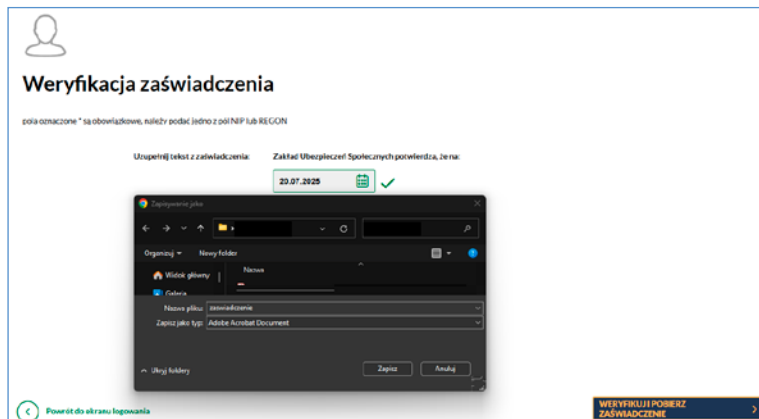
Weryfikacja zaświadczenia

pola oznaczone * są obowiązkowe, należy podać jedno z pól NIP lub REGON

Uzupełnij tekst z zaświadczenia:

Zakład Ubezpieczeń Społecznych potwierdza, że na:

20.07.2025

Zapisywanie jako

Organizuj ▾ Nowy folder

Widok główny

Galeria

Nazwa

Nazwa pliku: zaswiadczenie

Zapisz jako typ: Adobe Acrobat Document

^ Ukryj foldery

Zapisz

Anuluj

Powrót do ekranu logowania

WERYFIKUJ I POBIERZ ZAŚWIADCZENIE